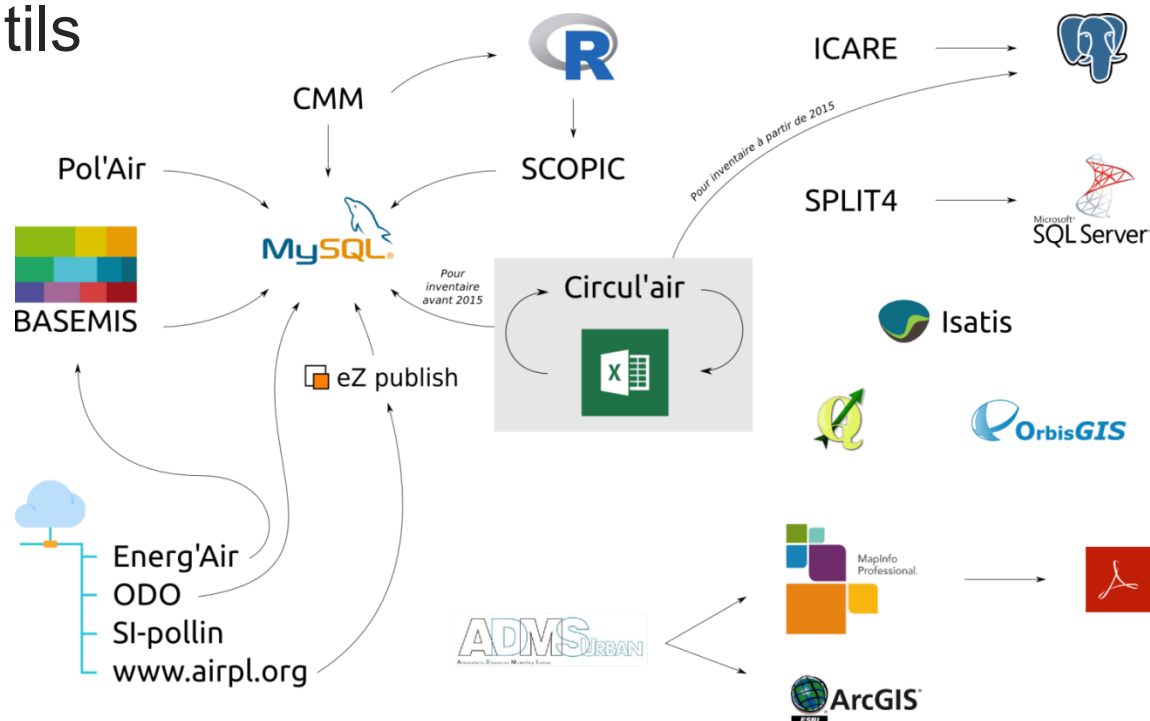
tils

CMM

R

ICARE

Pol'Air

SCOPIC

Pour inventaire à partir de 2015

SPLIT4

Microsoft SQL Server

MySQL

BASEMIS

Pour inventaire avant 2015

Circul'air

Isatis

eZ publish

OrbisGIS

Energ'Air

ODO

SI-pollin

www.airpl.org

MapInfo Professional.

ADMS URBAN

ArcGIS

ESRI